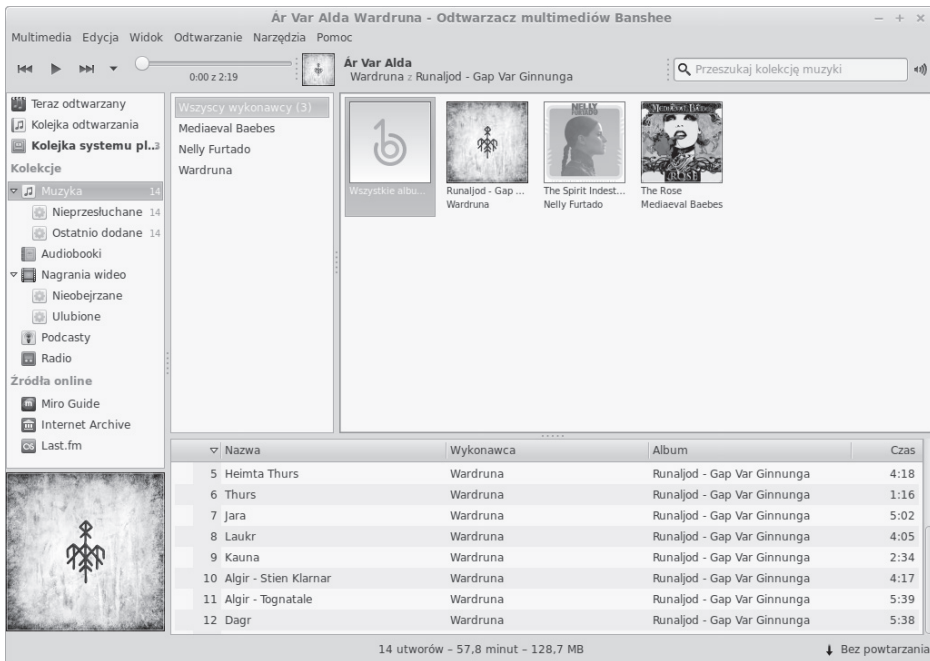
Ár Var Alda Wardruna - Odtwarzacz multimediów Banshee

Multimedia Edycja Widok Odtwarzanie Narzędzia Pomoc

0:00 z 2:19

Ár Var Alda
Wardruna z Runaljod - Gap Var Ginnunga

Przeszukaj kolekcję muzyki

Teraz odtwarzany
Kolejka odtwarzania
Kolejka systemu pl... 3
Kolekcje
Muzyka 14
Nieprzesłuchane 14
Ostatnio dodane 14
Audiobooki
Nagrania wideo
Nieobejrzane
Ulubione
Podcasty
Radio
Źródła online
Miro Guide
Internet Archive
Last.fm

Wszyscy wykonawcy (3)
Mediaeval Baebes
Nelly Furtado
Wardruna

Wszystkie albu...
Runaljod - Gap ...
Wardruna
The Spirit Indest...
Nelly Furtado
The Rose
Mediaeval Baebes

| | Nazwa | Wykonawca | Album | Czas |
|---|---|---|---|---|
| 5 | Heimta Thurs | Wardruna | Runaljod - Gap Var Ginnunga | 4:18 |
| 6 | Thurs | Wardruna | Runaljod - Gap Var Ginnunga | 1:16 |
| 7 | Jara | Wardruna | Runaljod - Gap Var Ginnunga | 5:02 |
| 8 | Laukr | Wardruna | Runaljod - Gap Var Ginnunga | 4:05 |
| 9 | Kauna | Wardruna | Runaljod - Gap Var Ginnunga | 2:34 |
| 10 | Algir - Stien Klarnar | Wardruna | Runaljod - Gap Var Ginnunga | 4:17 |
| 11 | Algir - Tognatale | Wardruna | Runaljod - Gap Var Ginnunga | 5:39 |
| 12 | Dagr | Wardruna | Runaljod - Gap Var Ginnunga | 5:38 |

14 utworów – 57,8 minut – 128,7 MB

Bez powtarzania